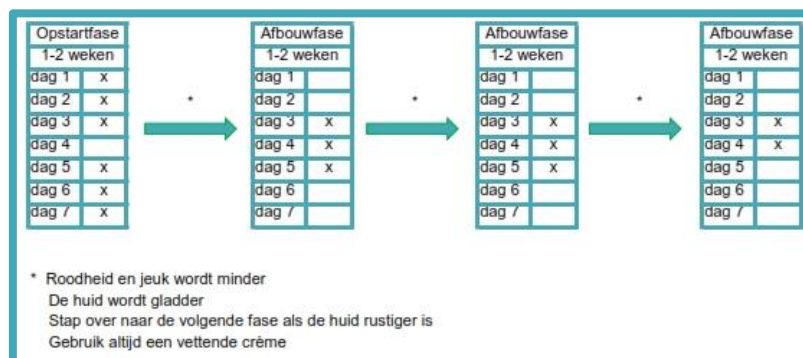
| Opstartfase | |
|---|---|
| 1-2 weken | |
| dag 1 | x |
| dag 2 | x |
| dag 3 | x |
| dag 4 | |
| dag 5 | x |
| dag 6 | x |
| dag 7 | x |

*

| Afbouwfase | |
|---|---|
| 1-2 weken | |
| dag 1 | |
| dag 2 | |
| dag 3 | x |
| dag 4 | x |
| dag 5 | x |
| dag 6 | |
| dag 7 | |

*

| Afbouwfase | |
|---|---|
| 1-2 weken | |
| dag 1 | |
| dag 2 | |
| dag 3 | x |
| dag 4 | x |
| dag 5 | x |
| dag 6 | |
| dag 7 | |

*

| Afbouwfase | |
|---|---|
| 1-2 weken | |
| dag 1 | |
| dag 2 | |
| dag 3 | x |
| dag 4 | x |
| dag 5 | |
| dag 6 | |
| dag 7 | |

* Roodheid en jeuk wordt minder
De huid wordt gladder
Stap over naar de volgende fase als de huid rustiger is
Gebruik altijd een vettende crème